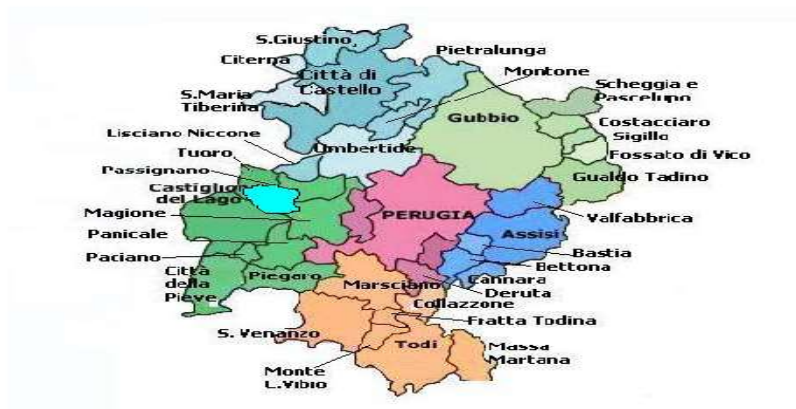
S.Giustino
Citerna
Pietralunga
Città di Castello
Montone
S.Maria Tiberina
Scheggia e Pascelupo
Gubbio
Costacciaro
Sigillo
Lisciano Niccone
Umbertide
Fossato di Vico
Tuoro
Passignano
Gualdo Tadino
Castiglion del Lago
PERUGIA
Valfabbrica
Magione
Assisi
Panicale
Bastia
Paciano
Bettona
Città della Pieve
Piegaro
Cannara
Marsciano
Deruta
Collazzone
Fratta Todina
S. Venanzo
Todi
Massa Martana
Monte L.Vibio